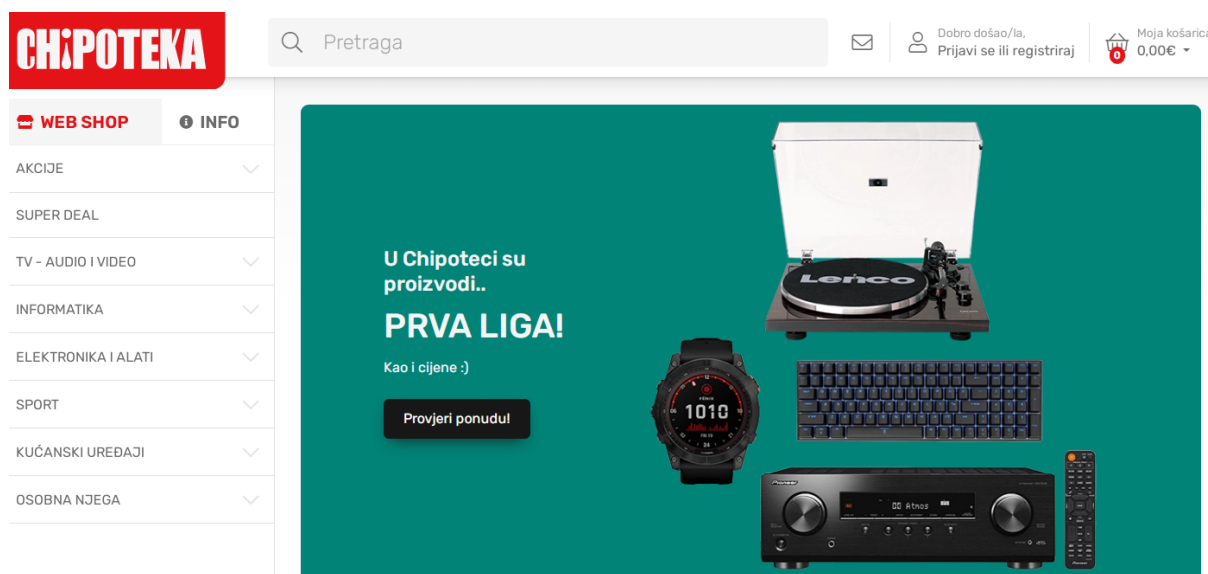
CHIPOTEKA

Pretraga

Dobro došao/la,
Prijavi se ili registriraj

Moja košarica
0
0,00€

WEB SHOP
INFO

AKCIJE
SUPER DEAL
TV - AUDIO I VIDEO
INFORMATIKA
ELEKTRONIKA I ALATI
SPORT
KUĆANSKI UREĐAJI
OSOBNA NJEGA

U Chipoteci su proizvodi..
PRVA LIGA!
Kao i cijene :)
Provjeri ponudu!

Lenco
1010
Pioneer
Atmos